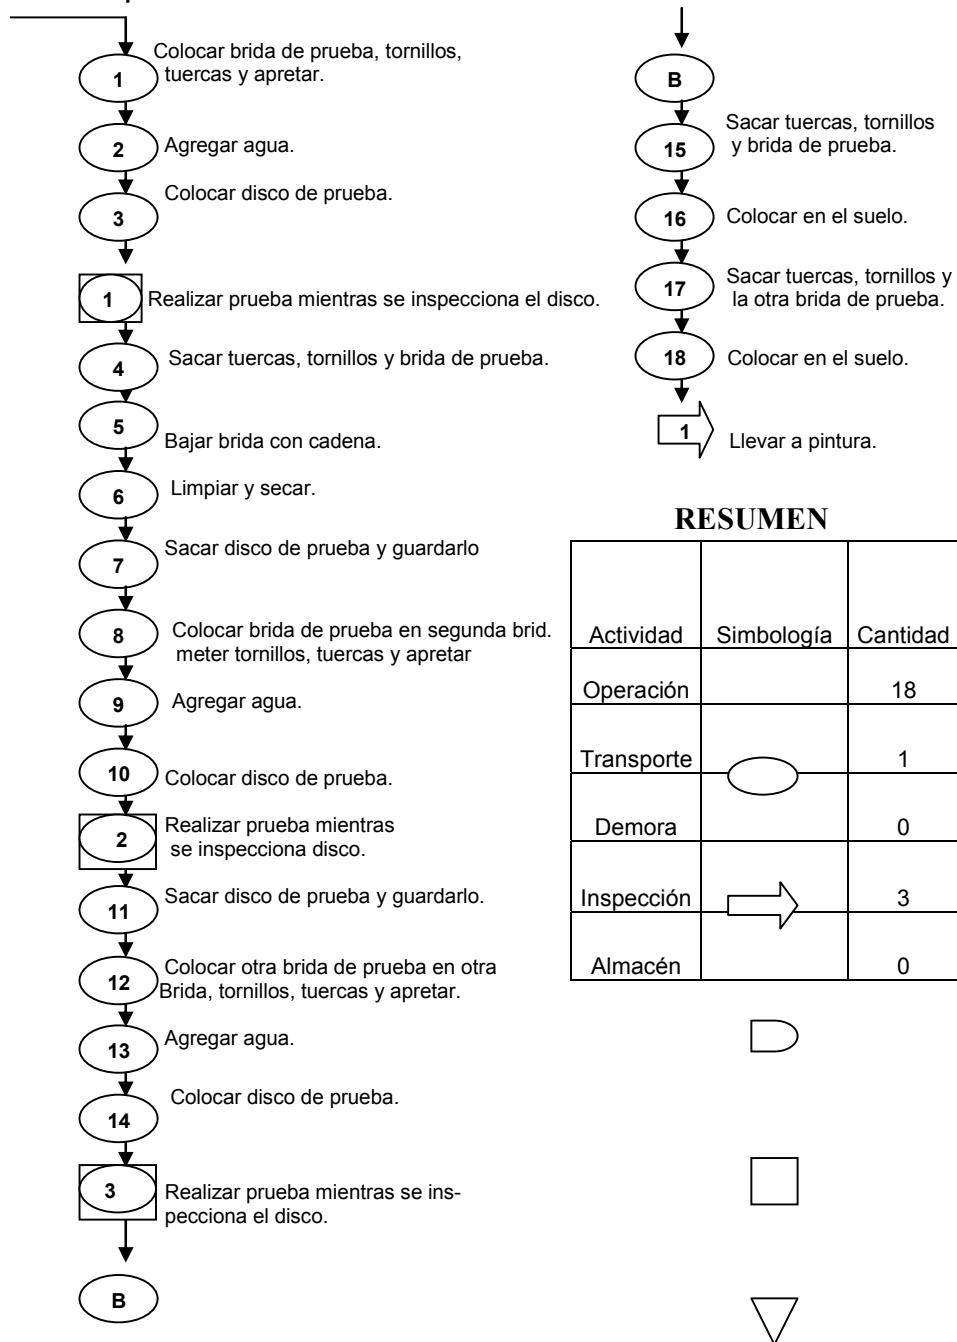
1 Colocar brida de prueba, tornillos, tuercas y apretar.

2 Agregar agua.

3 Colocar disco de prueba.

1 Realizar prueba mientras se inspecciona el disco.

4 Sacar tuercas, tornillos y brida de prueba.

5 Bajar brida con cadena.

6 Limpiar y secar.

7 Sacar disco de prueba y guardarlo

8 Colocar brida de prueba en segunda brid. meter tornillos, tuercas y apretar

9 Agregar agua.

10 Colocar disco de prueba.

2 Realizar prueba mientras se inspecciona disco.

11 Sacar disco de prueba y guardarlo.

12 Colocar otra brida de prueba en otra Brida, tornillos, tuercas y apretar.

13 Agregar agua.

14 Colocar disco de prueba.

3 Realizar prueba mientras se inspecciona el disco.

B

B

15 Sacar tuercas, tornillos y brida de prueba.

16 Colocar en el suelo.

17 Sacar tuercas, tornillos y la otra brida de prueba.

18 Colocar en el suelo.

1 Llevar a pintura.

RESUMEN

| Actividad | Simbología | Cantidad |
|---|---|---|
| Operación | | 18 |
| Transporte | | 1 |
| Demora | | 0 |
| Inspección | | 3 |
| Almacén | | 0 |